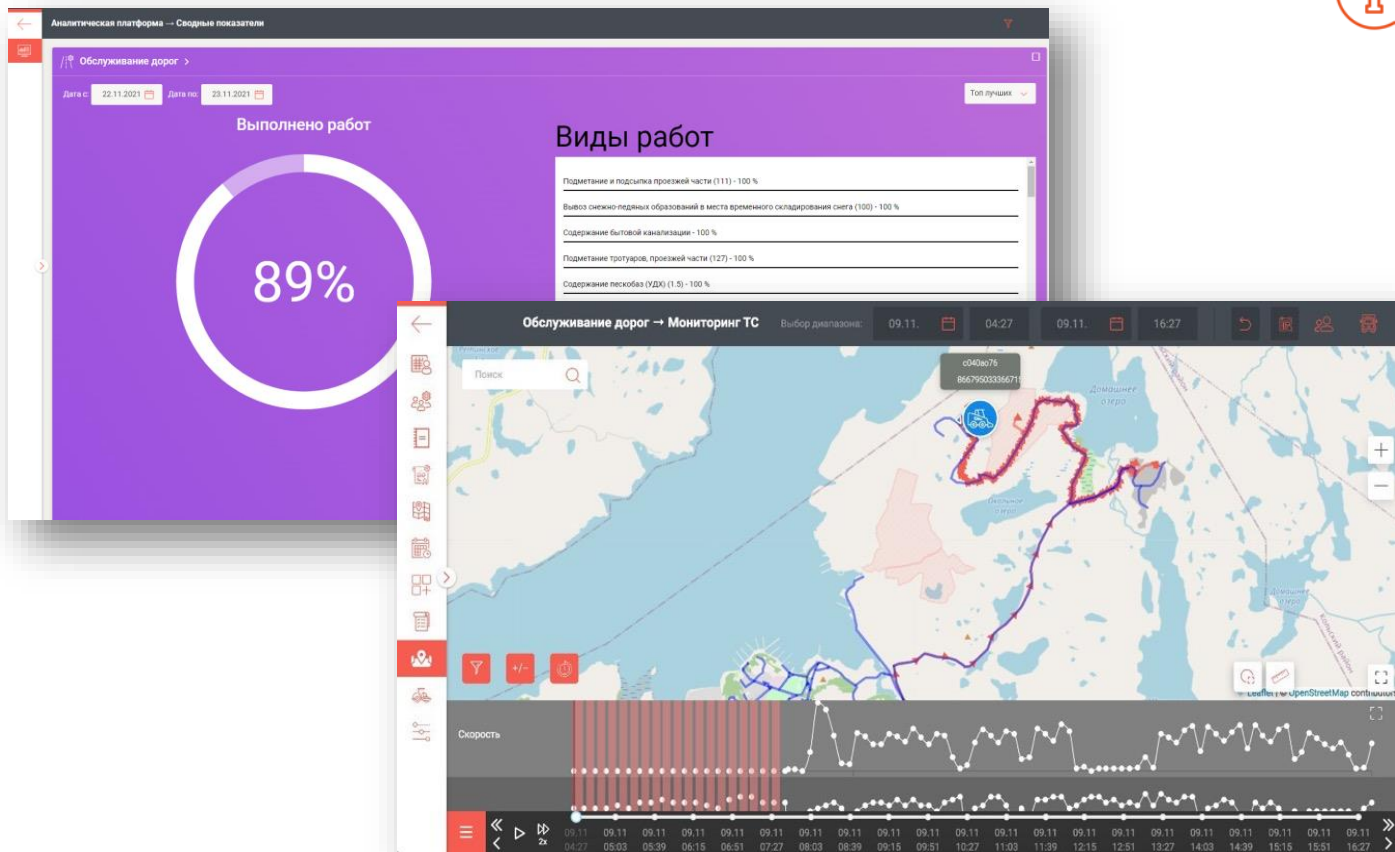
Аналитическая платформа → Сводные показатели

Обслуживание дорог >

Дата с: 22.11.2021 Дата по: 23.11.2021

Топ лучших

Выполнено работ

89%

Виды работ

Подметание и подсыпка проезжей части (111) - 100 %

Вывоз снежно-ледяных образований в места временного складирования снега (100) - 100 %

Содержание бытовой канализации - 100 %

Подметание тротуаров, проезжей части (127) - 100 %

Содержание пескобаз (УДХ) (1.5) - 100 %

Обслуживание дорог → Мониторинг ТС

Выбор диапазона: 09.11. 04:27 09.11. 16:27

Поиск

с040ао76
866795033366715

Домашнее озеро

Leaflet | © OpenStreetMap contributors

Скорость

2x

| 09.11 | 09.11 | 09.11 | 09.11 | 09.11 | 09.11 | 09.11 | 09.11 | 09.11 | 09.11 | 09.11 | 09.11 | 09.11 | 09.11 | 09.11 | 09.11 | 09.11 | 09.11 | 09.11 | 09.11 | 09.11 | 09.11 |
|---|---|---|---|---|---|---|---|---|---|---|---|---|---|---|---|---|---|---|---|---|---|
| 04:27 | 05:03 | 05:39 | 06:15 | 06:51 | 07:27 | 08:03 | 08:39 | 09:15 | 09:51 | 10:27 | 11:03 | 11:39 | 12:15 | 12:51 | 13:27 | 14:03 | 14:39 | 15:15 | 15:51 | 16:27 | |